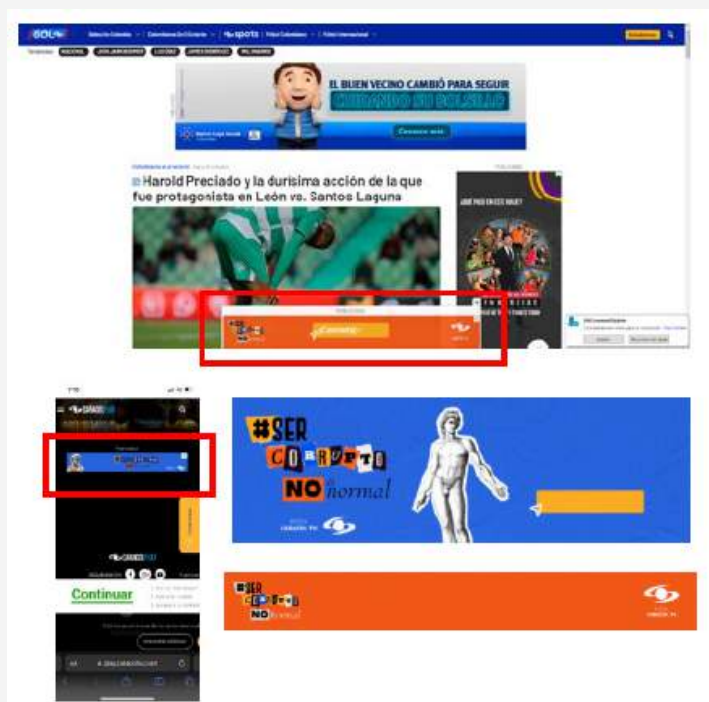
GOL

NACIONAL

EL BUEN VECINO CAMBIÓ PARA SEGUIR CUIDANDO SU BOLSILLO

Conozca más

Harold Preciado y la durísima acción de la que fue protagonista en León vs. Santos Laguna

¿QUÉ PASÓ EN ESE VIAJE?

#SER CORRUPTO NO es normal

Continuar

#SER CORRUPTO NO es normal

#SER CORRUPTO NO es normal